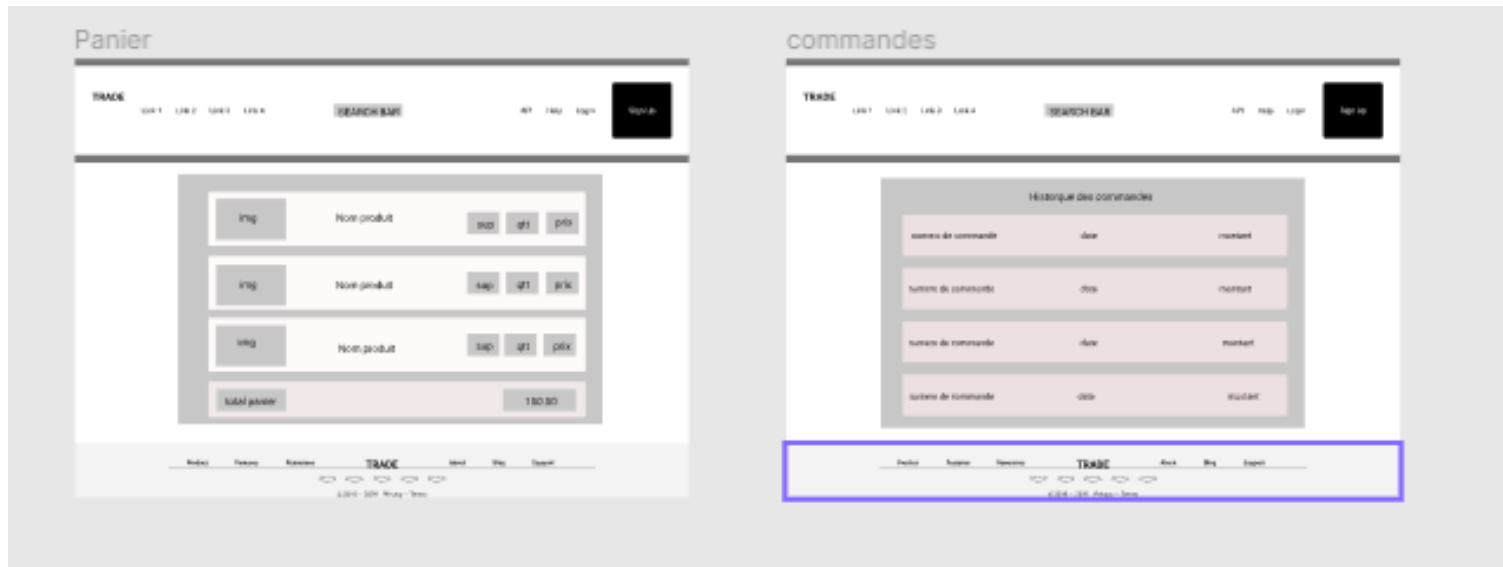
Panier

TRADE

Link 1 Link 2 Link 3 Link 4

SEARCH BAR

API Help Login

Sign Up

img

Nom produit

sup qtt prix

img

Nom produit

sup qtt prix

img

Nom produit

sup qtt prix

total panier

150.00

Product Company Resources

TRADE

About Blog Support

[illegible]

commandes

TRADE

Link 1 Link 2 Link 3 Link 4

SEARCH BAR

API Help Login

Sign Up

Historique des commandes

numero de commande date montant

numero de commande date montant

numero de commande date montant

numero de commande date montant

Product Company Resources

TRADE

About Blog Support

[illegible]